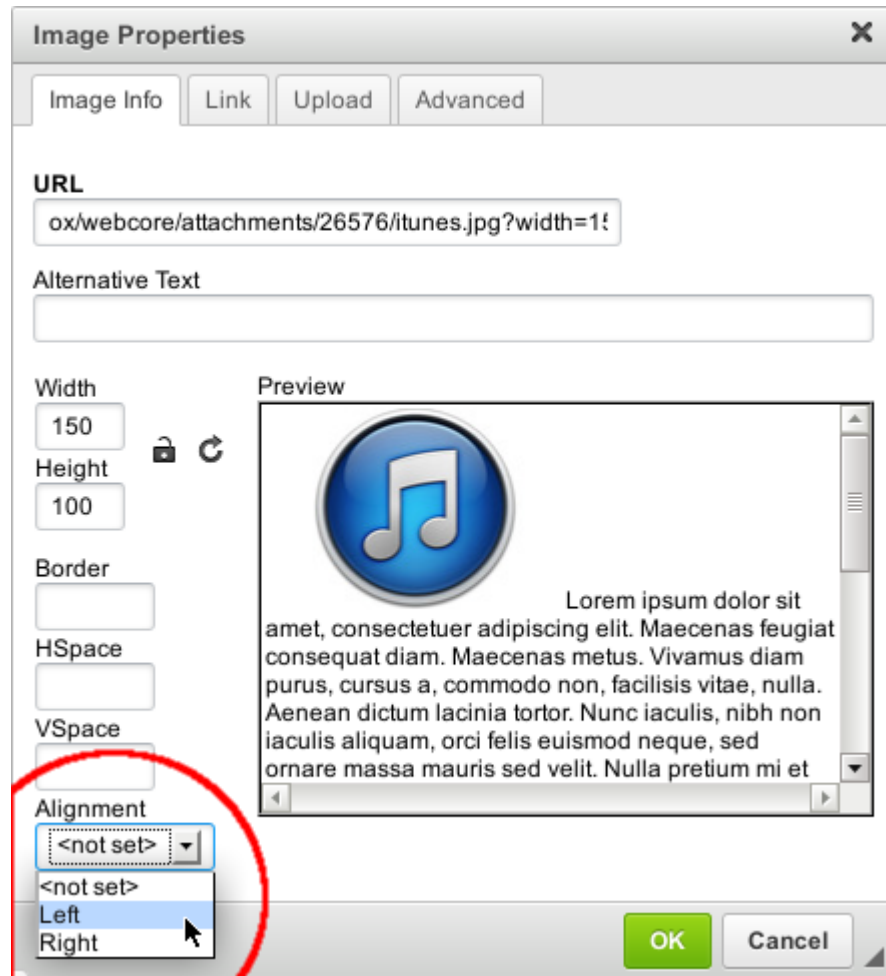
Image Properties

Image Info | Link | Upload | Advanced

URL
ox/webcore/attachments/26576/itunes.jpg?width=1!

Alternative Text

Width
150
Height
100

Preview
Lorem ipsum dolor sit amet, consectetuer adipiscing elit. Maecenas feugiat consequat diam. Maecenas metus. Vivamus diam purus, cursus a, commodo non, facilisis vitae, nulla. Aenean dictum lacinia tortor. Nunc iaculis, nibh non iaculis aliquam, orci felis euismod neque, sed ornare massa mauris sed velit. Nulla pretium mi et

Border

HSpace

VSpace

Alignment
<not set>
<not set>
Left
Right

OK
Cancel